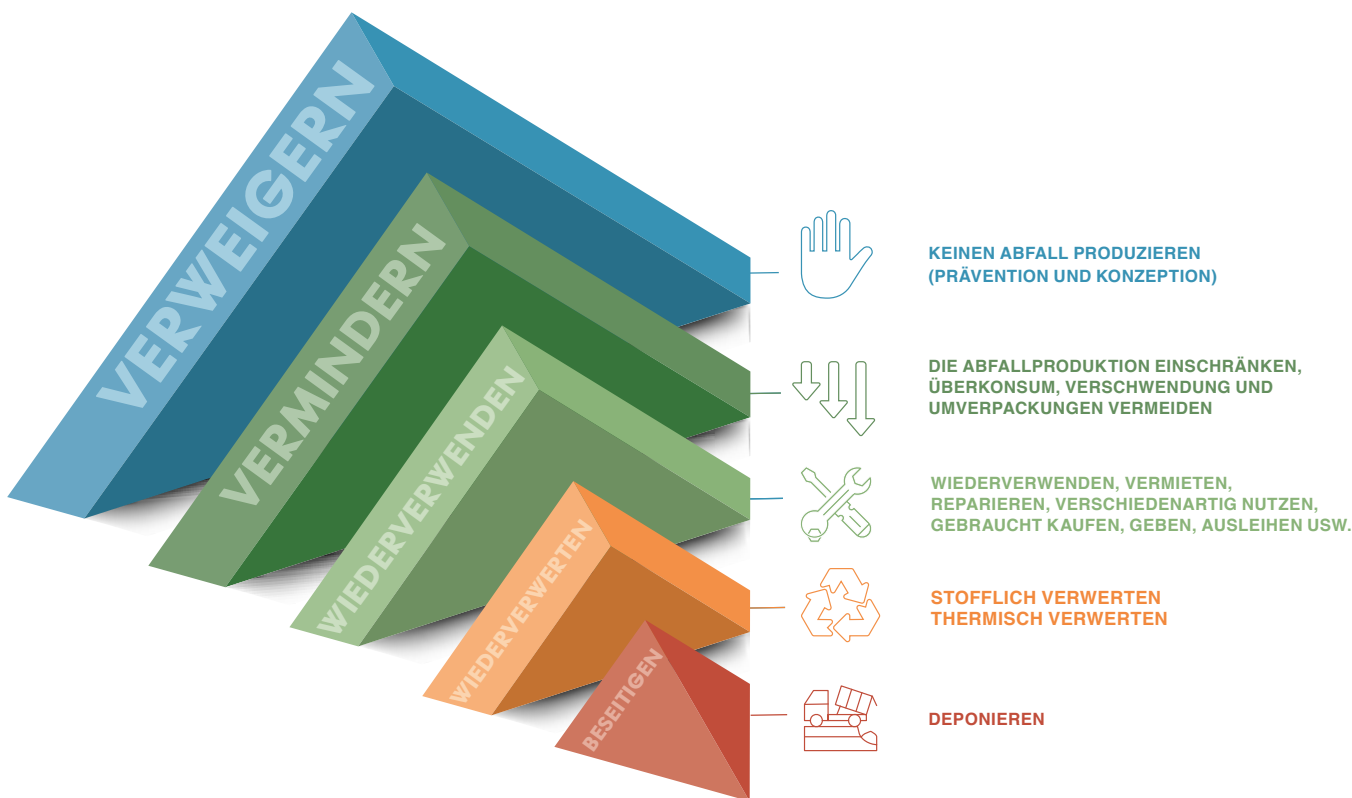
VERWEIGERN

VERMINDERN

WIEDERVERWENDEN

WIEDERVERWERTEN

BESEITIGEN

KEINEN ABFALL PRODUZIEREN (PRÄVENTION UND KONZEPTION)

DIE ABFALLPRODUKTION EINSCHRÄNKEN, ÜBERKONSUM, VERSCHWENDUNG UND UMVERPACKUNGEN VERMEIDEN

WIEDERVERWENDEN, VERMIETEN, REPARIEREN, VERSCHIEDENARTIG NUTZEN, GEBRAUCHT KAUFEN, GEBEN, AUSLEIHEN USW.

STOFFLICH VERWERTEN
THERMISCH VERWERTEN

DEPONIEREN